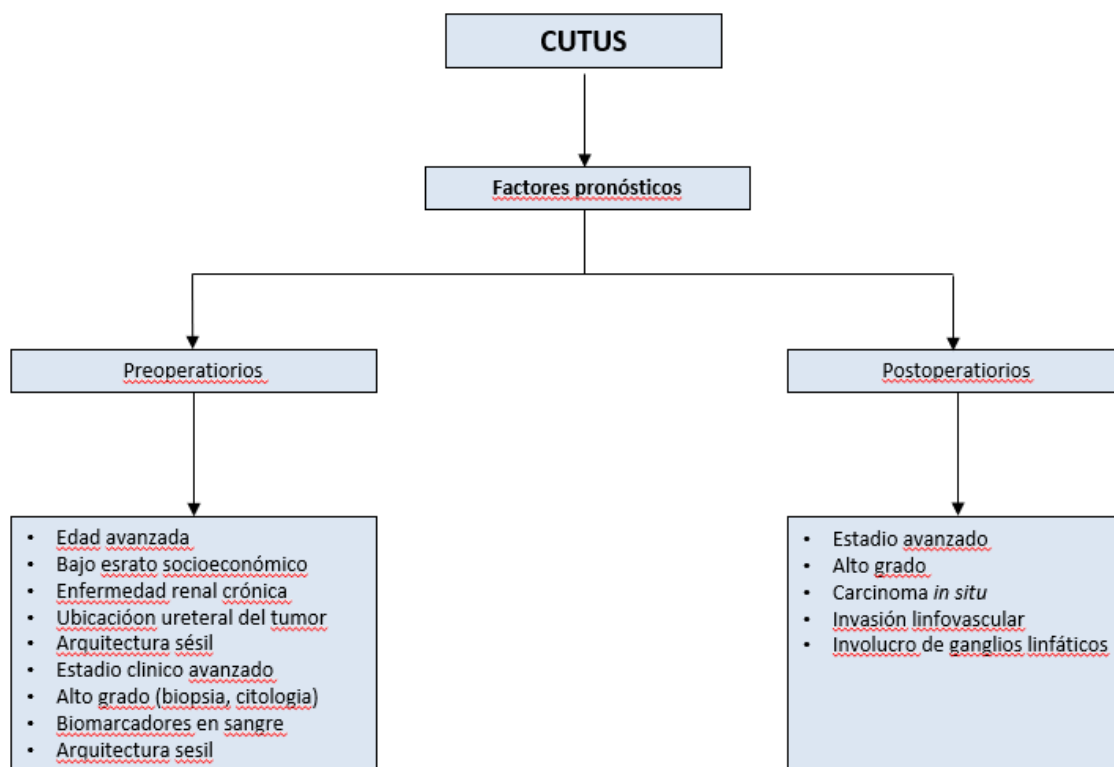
CUTUS

Factores pronósticos

Preoperatiorios

Postoperatiorios

- Edad avanzada
- Bajo esrato socioeconómico
- Enfermedad renal crónica
- Ubicación ureteral del tumor
- Arquitectura sésil
- Estadio clinico avanzado
- Alto grado (biopsia, citologia)
- Biomarcadores en sangre
- Arquitectura sesil

- Estadio avanzado
- Alto grado
- Carcinoma *in situ*
- Invasión linfovascular
- Involucro de ganglios linfáticos